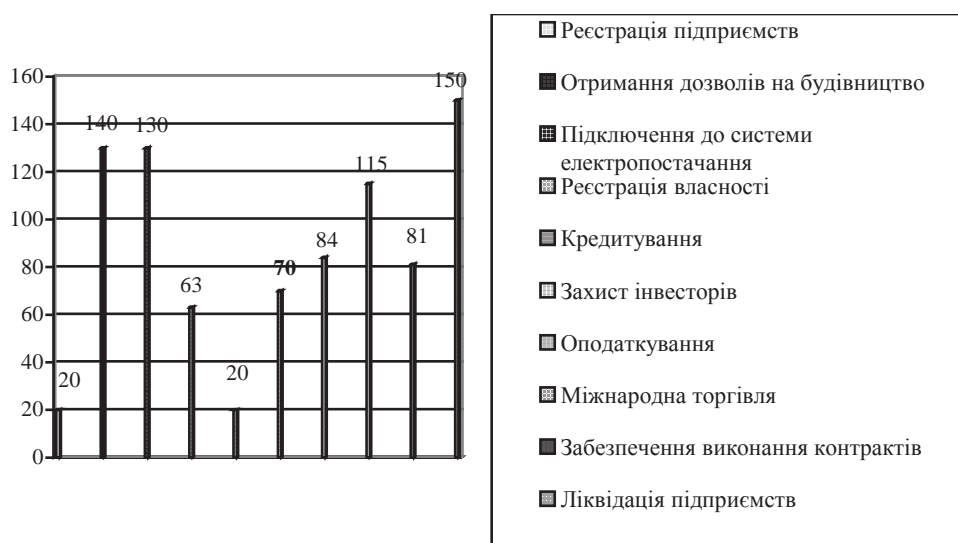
160
140
120
100
80
60
40
20
0

20
140
130
63
20
70
84
115
81
150

Реєстрація підприємств
Отримання дозволів на будівництво
Підключення до системи електропостачання
Реєстрація власності
Кредитування
Захист інвесторів
Оподаткування
Міжнародна торгівля
Забезпечення виконання контрактів
Ліквідація підприємств